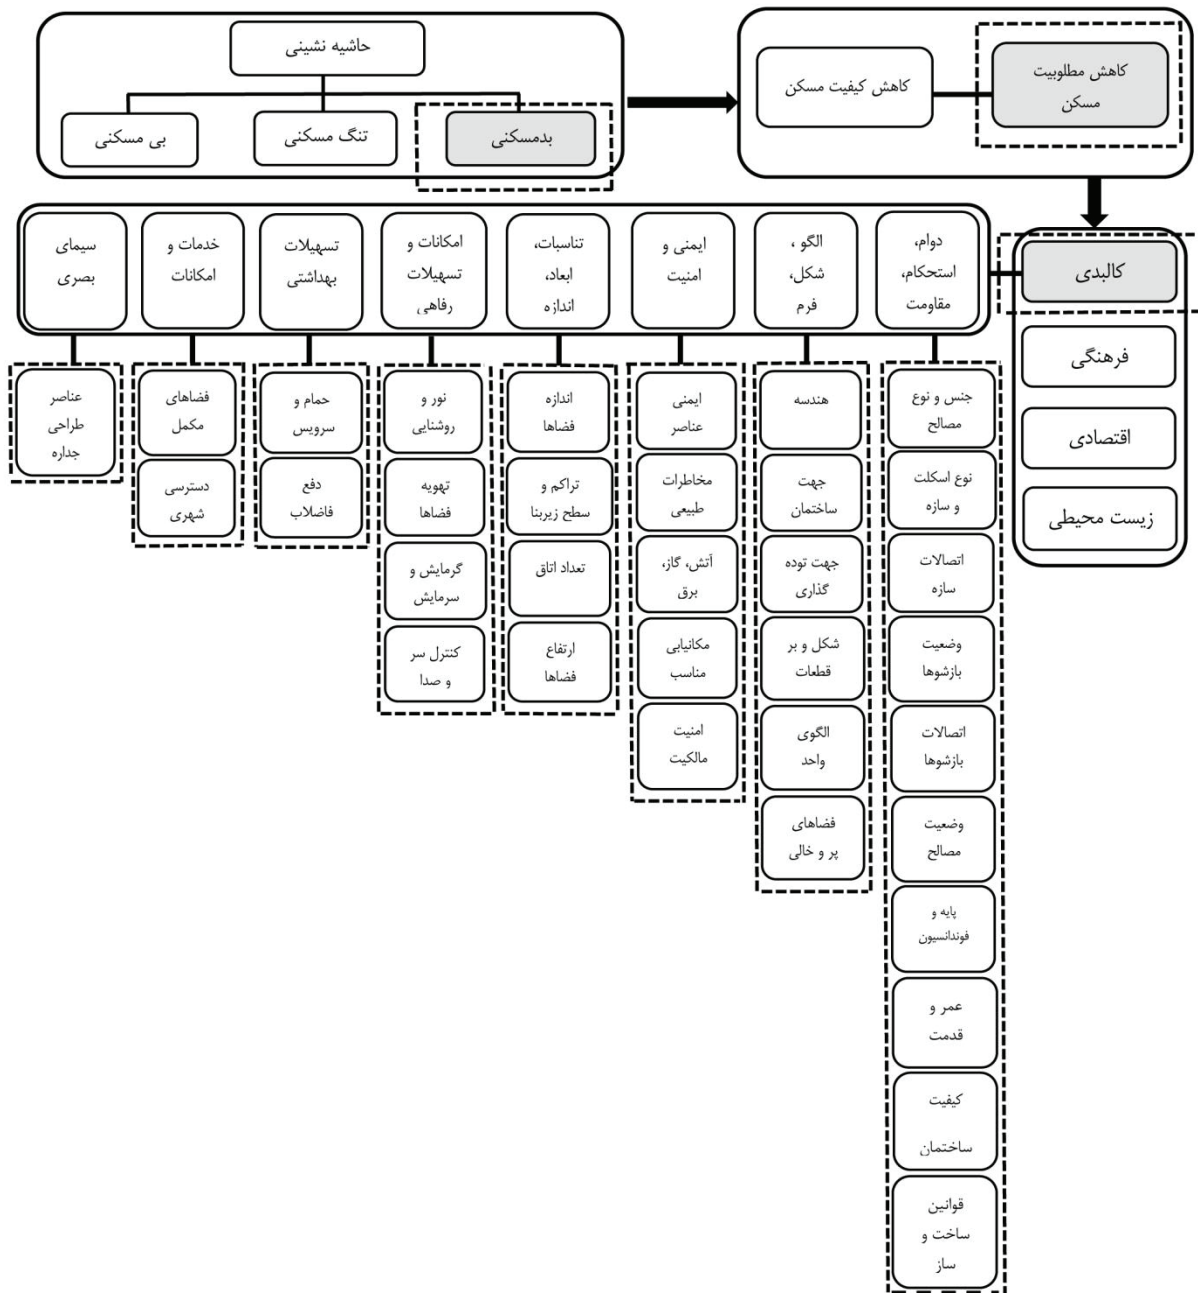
حاشیه نشینی

بی مسکنی

تنگ مسکنی

بدمسکنی

کاهش کیفیت مسکن

کاهش مطلوبیت مسکن

کالبدی

فرهنگی

اقتصادی

زیست محیطی

دوام، استحکام، مقاومت

الگو ، شکل، فرم

ایمنی و امنیت

تناسبات، ابعاد، اندازه

امکانات و تسهیلات رفاهی

تسهیلات بهداشتی

خدمات و امکانات

سیمای بصری

جنس و نوع مصالح

نوع اسکلت و سازه

اتصالات سازه

وضعیت بازشوها

اتصالات بازشوها

وضعیت مصالح

پایه و فوندانسیون

عمر و قدمت

کیفیت ساختمان

قوانین ساخت و ساز

هندسه

جهت ساختمان

جهت توده گذاری

شکل و بر قطعات

الگوی واحد

فضاهای پر و خالی

ایمنی عناصر

مخاطرات طبیعی

آتش، گاز، برق

مکانیابی مناسب

امنیت مالکیت

اندازه فضاها

تراکم و سطح زیربنا

تعداد اتاق

ارتفاع فضاها

نور و روشنایی

تهویه فضاها

گرمایش و سرمایش

کنترل سر و صدا

حمام و سرویس

دفع فاضلاب

فضاهای مکمل

دسترسی شهری

عناصر طراحی جداره